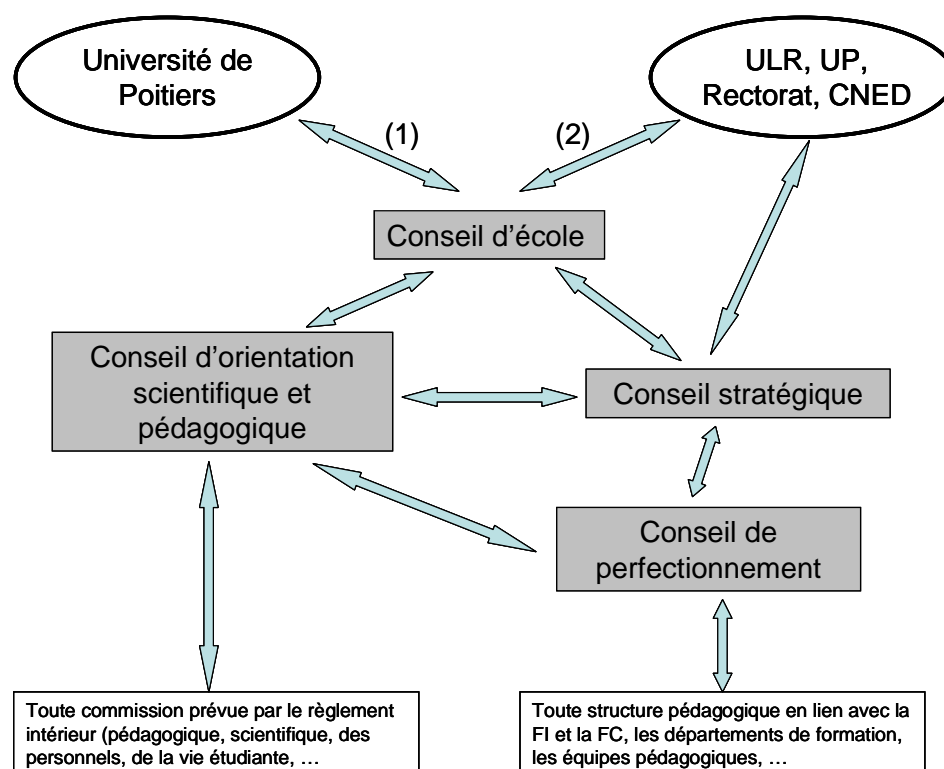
Université de Poitiers

ULR, UP, Rectorat, CNED

(1)

(2)

Conseil d'école

Conseil d'orientation scientifique et pédagogique

Conseil stratégique

Conseil de perfectionnement

Toute commission prévue par le règlement intérieur (pédagogique, scientifique, des personnels, de la vie étudiante, …

Toute structure pédagogique en lien avec la FI et la FC, les départements de formation, les équipes pédagogiques, …